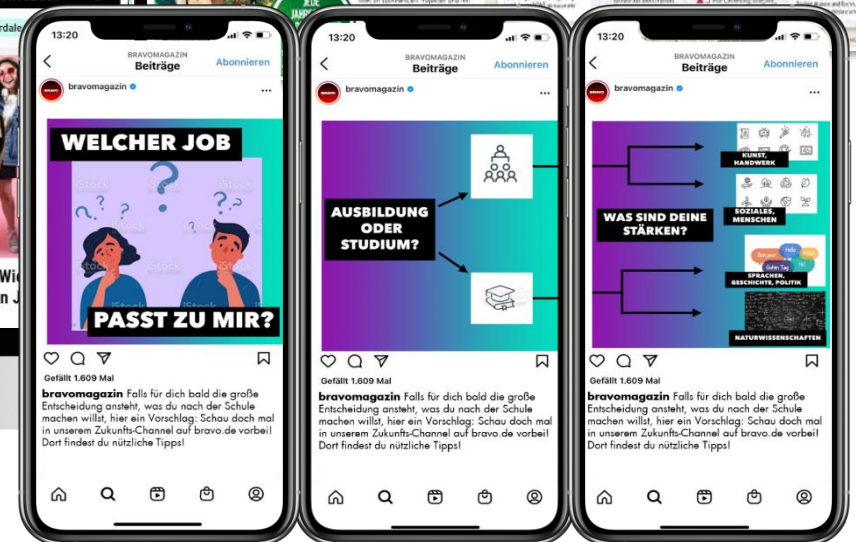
rdale

Wie
n J

13:20

BRAVOMAGAZIN
Beiträge
Abonnieren

bravomagazin

WELCHER JOB

iStock

PASST ZU MIR?

Gefällt 1.609 Mal

bravomagazin Falls für dich bald die große Entscheidung ansteht, was du nach der Schule machen willst, hier ein Vorschlag: Schau doch mal in unserem Zukunfts-Channel auf bravo.de vorbei! Dort findest du nützliche Tipps!

13:20

BRAVOMAGAZIN
Beiträge
Abonnieren

bravomagazin

AUSBILDUNG ODER STUDIUM?

Gefällt 1.609 Mal

bravomagazin Falls für dich bald die große Entscheidung ansteht, was du nach der Schule machen willst, hier ein Vorschlag: Schau doch mal in unserem Zukunfts-Channel auf bravo.de vorbei! Dort findest du nützliche Tipps!

13:20

BRAVOMAGAZIN
Beiträge
Abonnieren

bravomagazin

WAS SIND DEINE STÄRKEN?

KUNST, HANDWERK

SOZIALES, MENSCHEN

Hello
Bonjour
Guten Tag

SPRACHEN, GESCHICHTE, POLITIK

NATURWISSENSCHAFTEN

Gefällt 1.609 Mal

bravomagazin Falls für dich bald die große Entscheidung ansteht, was du nach der Schule machen willst, hier ein Vorschlag: Schau doch mal in unserem Zukunfts-Channel auf bravo.de vorbei! Dort findest du nützliche Tipps!